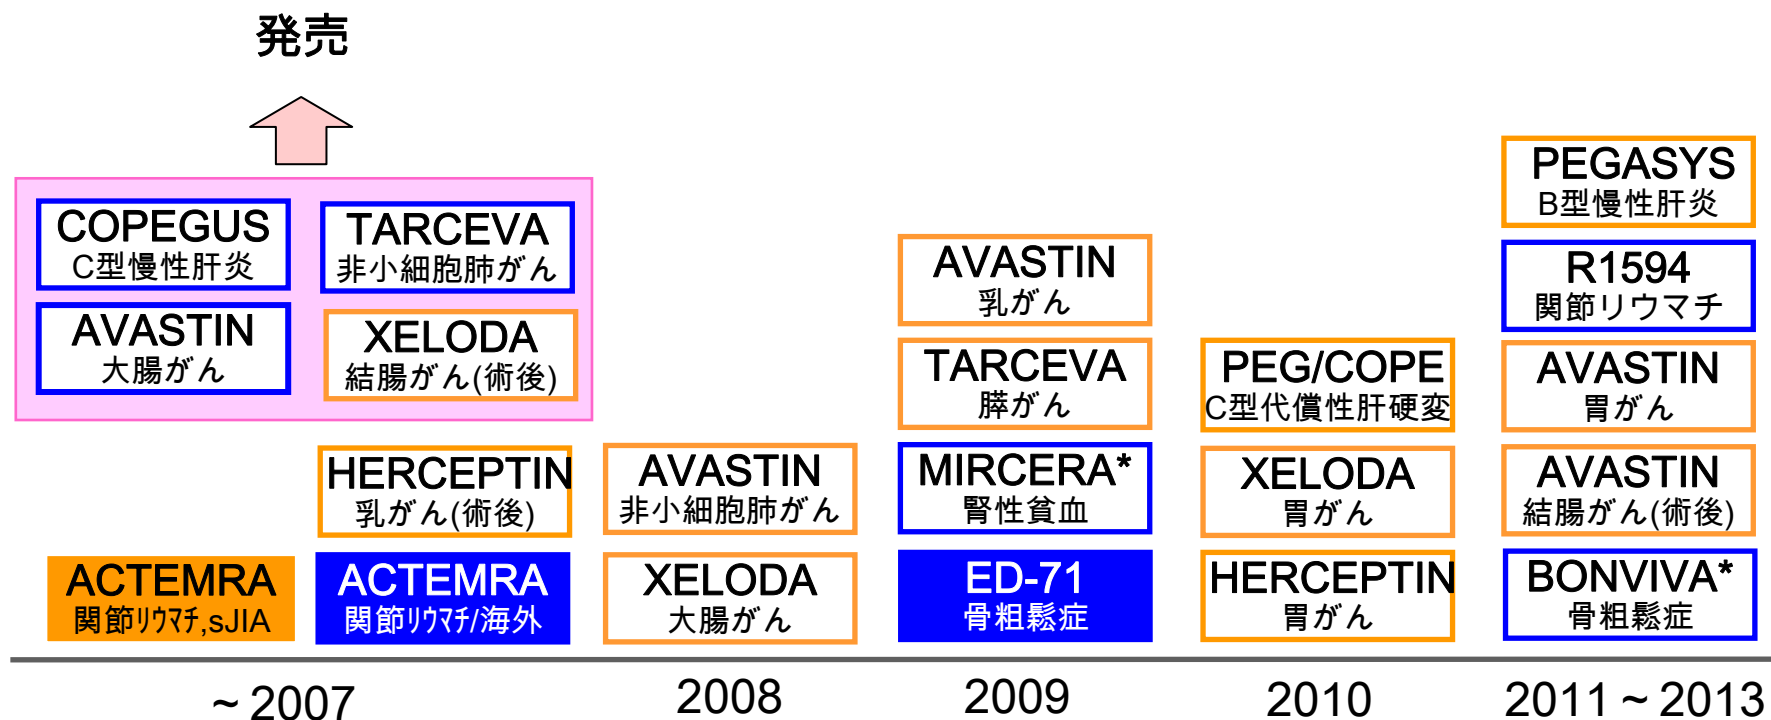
発売

COPEGUS
C型慢性肝炎

TARCEVA
非小細胞肺がん

AVASTIN
大腸がん

XELODA
結腸がん(術後)

HERCEPTIN
乳がん(術後)

ACTEMRA
関節リウマチ,sJIA

ACTEMRA
関節リウマチ/海外

AVASTIN
非小細胞肺がん

XELODA
大腸がん

AVASTIN
乳がん

TARCEVA
膵がん

MIRCERA*
腎性貧血

ED-71
骨粗鬆症

PEG/COPE
C型代償性肝硬変

XELODA
胃がん

HERCEPTIN
胃がん

PEGASYS
B型慢性肝炎

R1594
関節リウマチ

AVASTIN
胃がん

AVASTIN
結腸がん(術後)

BONVIVA*
骨粗鬆症

～2007

2008

2009

2010

2011～2013